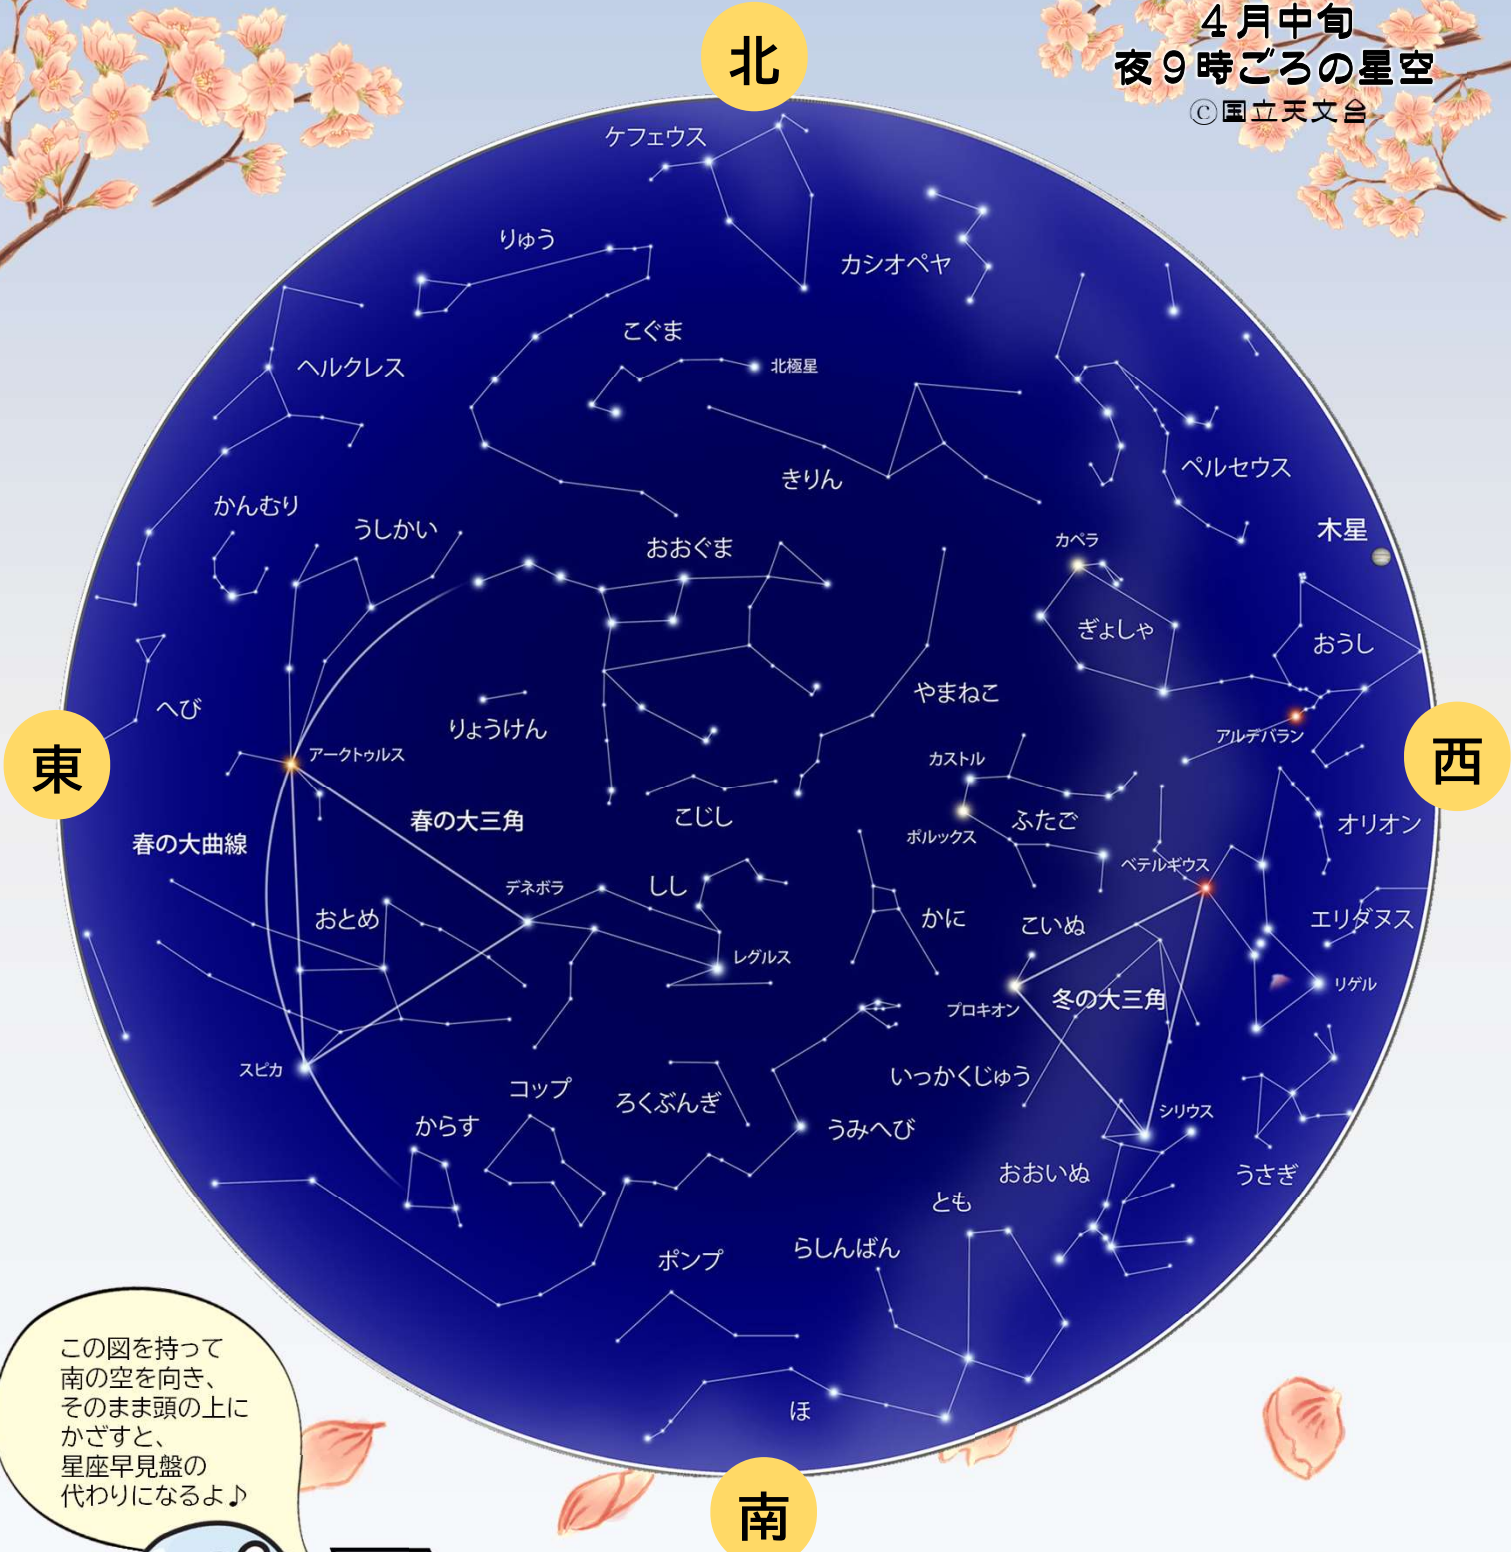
４月中旬
夜９時ごろの星空
©国立天文台

北

ケフェウス
りゅう
カシオペヤ
こぐま
北極星
ヘルクレス
きりん
ペルセウス
かんむり
うしかい
おおぐま
カペラ
木星
ぎょしゃ
おうし
へび
やまねこ
りょうけん
アルデバラン

東

西

アークトゥルス
カストル
春の大三角
こじし
ふたご
オリオン
春の大曲線
ポルックス
ベテルギウス
デネボラ
しし
おとめ
かに
こいぬ
エリダヌス
レグルス
リゲル
プロキオン
冬の大三角
スピカ
いっかくじゅう
コップ
ろくぶんぎ
からす
うみへび
シリウス
おおいぬ
うさぎ
とも
らしんばん
ポンプ
ほ

南

この図を持って南の空を向き、そのまま頭の上にかざすと、星座早見盤の代わりになるよ♪